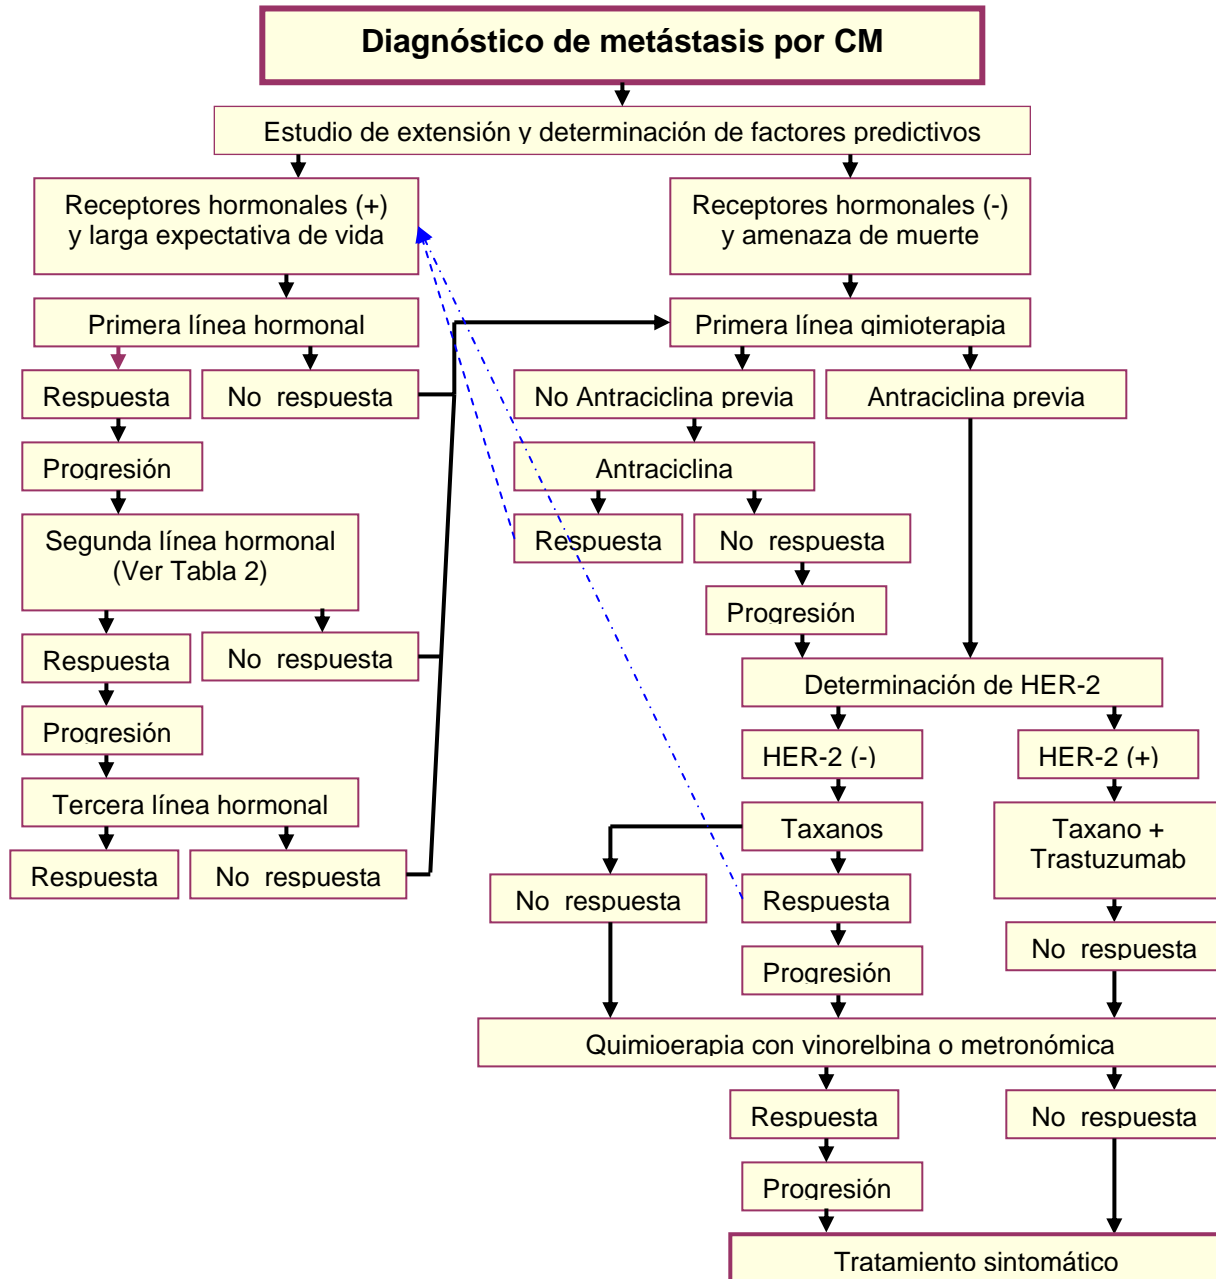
Diagnóstico de metástasis por CM

Estudio de extensión y determinación de factores predictivos

Receptores hormonales (+) y larga expectativa de vida

Receptores hormonales (-) y amenaza de muerte

Primera línea hormonal

Primera línea qimioterapia

Respuesta

No respuesta

No Antraciclina previa

Antraciclina previa

Progresión

Antraciclina

Segunda línea hormonal (Ver Tabla 2)

Respuesta

No respuesta

Progresión

Respuesta

No respuesta

Determinación de HER-2

Progresión

HER-2 (-)

HER-2 (+)

Tercera línea hormonal

Taxanos

Taxano + Trastuzumab

Respuesta

No respuesta

No respuesta

Respuesta

No respuesta

Progresión

Quimioerapia con vinorelbina o metronómica

Respuesta

No respuesta

Progresión

Tratamiento sintomático